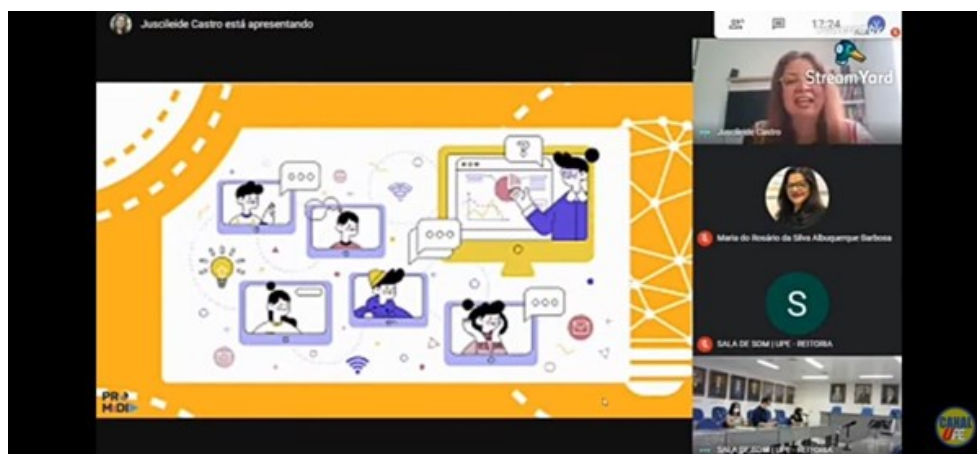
Juscileide Castro está apresentando

17:24

StreamYard

Juscileide Castro

Maria do Rosário da Silva Albuquerque Barbosa

S

SALA DE SOM | UPE - REITORIA

SALA DE SOM | UPE - REITORIA

PRO MIDE

CANAL UPE